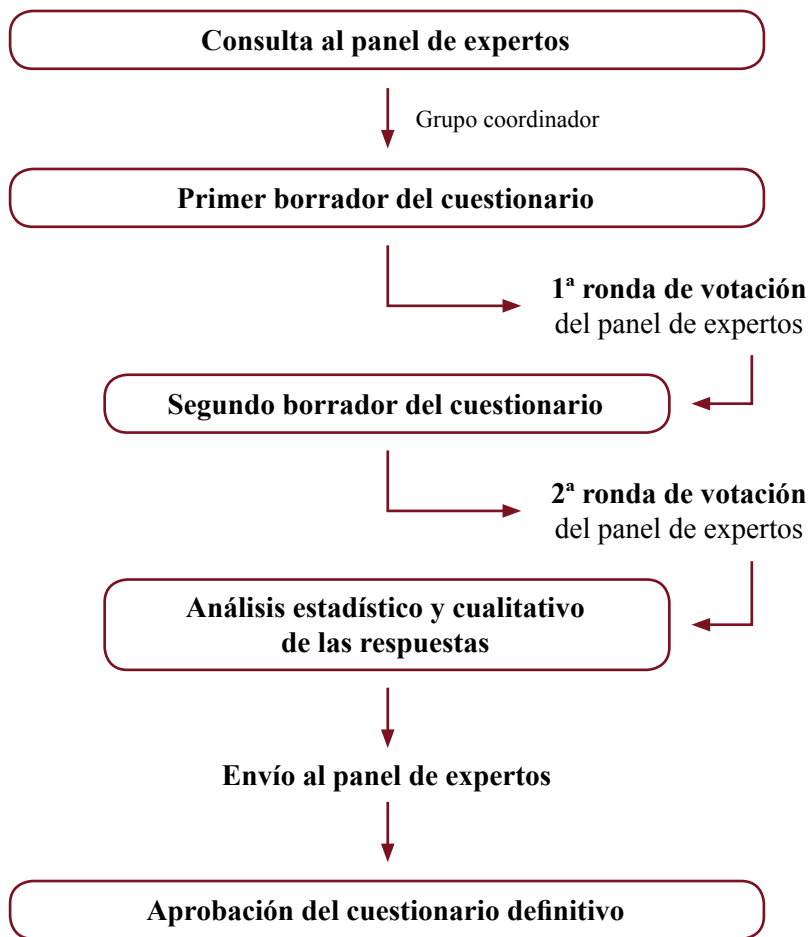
Consulta al panel de expertos

Grupo coordinador

Primer borrador del cuestionario

1ª ronda de votación
del panel de expertos

Segundo borrador del cuestionario

2ª ronda de votación
del panel de expertos

Análisis estadístico y cualitativo
de las respuestas

Envío al panel de expertos

Aprobación del cuestionario definitivo